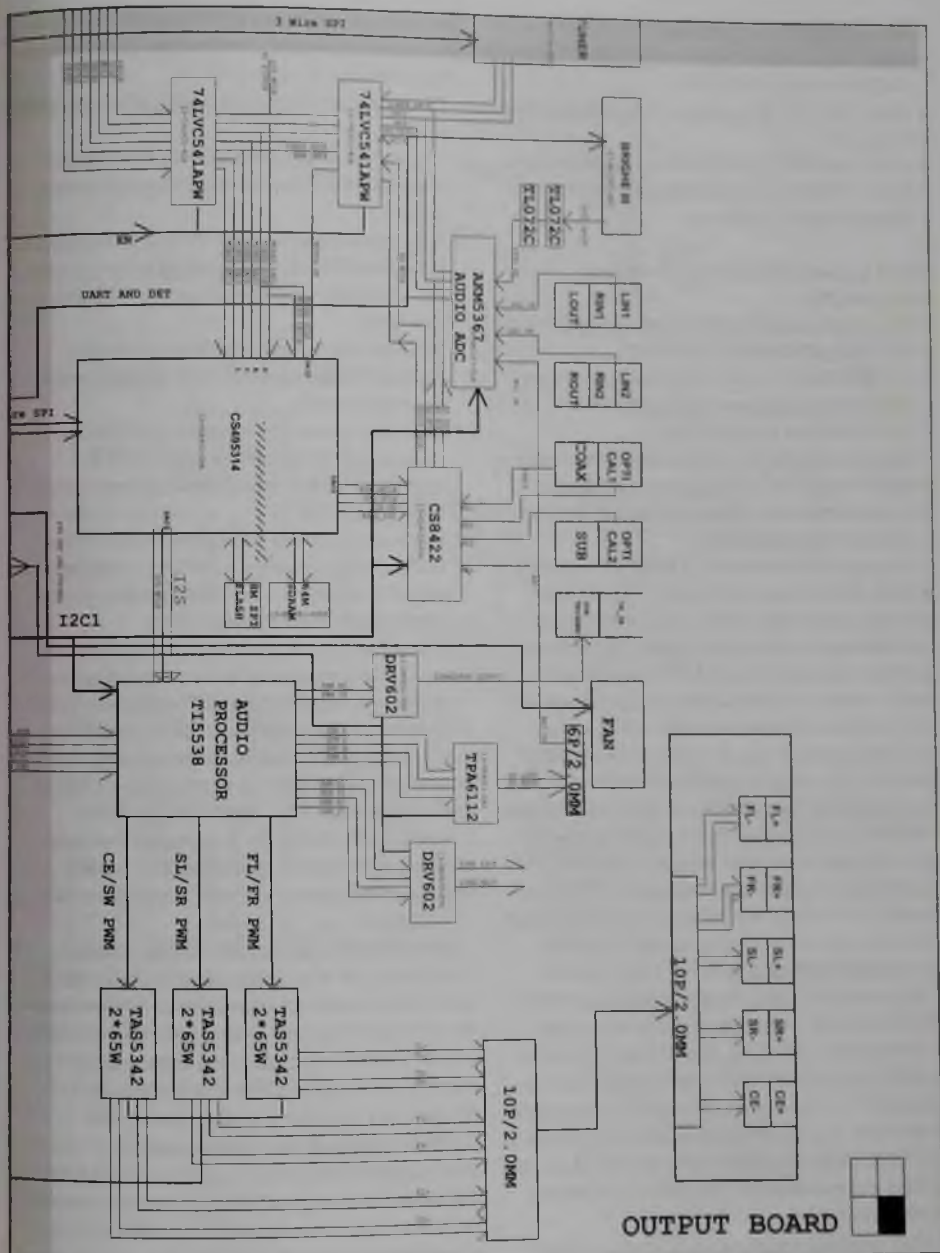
3 Wire SPI

TUNER

74LVC541APW

74LVC541APW

BROCHE III

TL072C

TL072C

EN

UART AND DET

AKM5367 AUDIO ADC

LIN1

RIN1

LOUT

LIN2

RIN2

ROUT

COAX

OPTICAL1

SUB

OPTICAL2

SPI

CS495314

CS8422

8M SPI FLASH

64M SDRAM

I2S

I2C1

DRV602

FAN

AUDIO PROCESSOR TI5538

TPA6112

6P/2.0MM

DRV602

CE/SW PWM

SL/SR PWM

FL/FR PWM

TAS5342 2*65W

TAS5342 2*65W

TAS5342 2*65W

10P/2.0MM

10P/2.0MM

FL+

FL-

FR+

FR-

SL+

SL-

SR+

SR-

CE+

CE-

OUTPUT BOARD